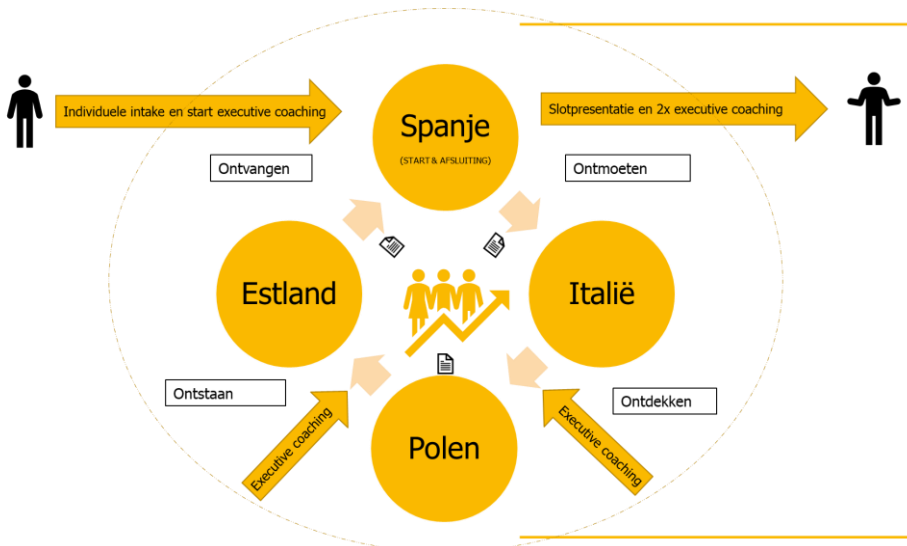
Individuele intake en start executive coaching

Spanje

(START & AFSLUITING)

Slotpresentatie en 2x executive coaching

Ontvangen

Ontmoeten

Estland

Italië

Ontstaan

Ontdekken

Polen

Executive coaching

Executive coaching